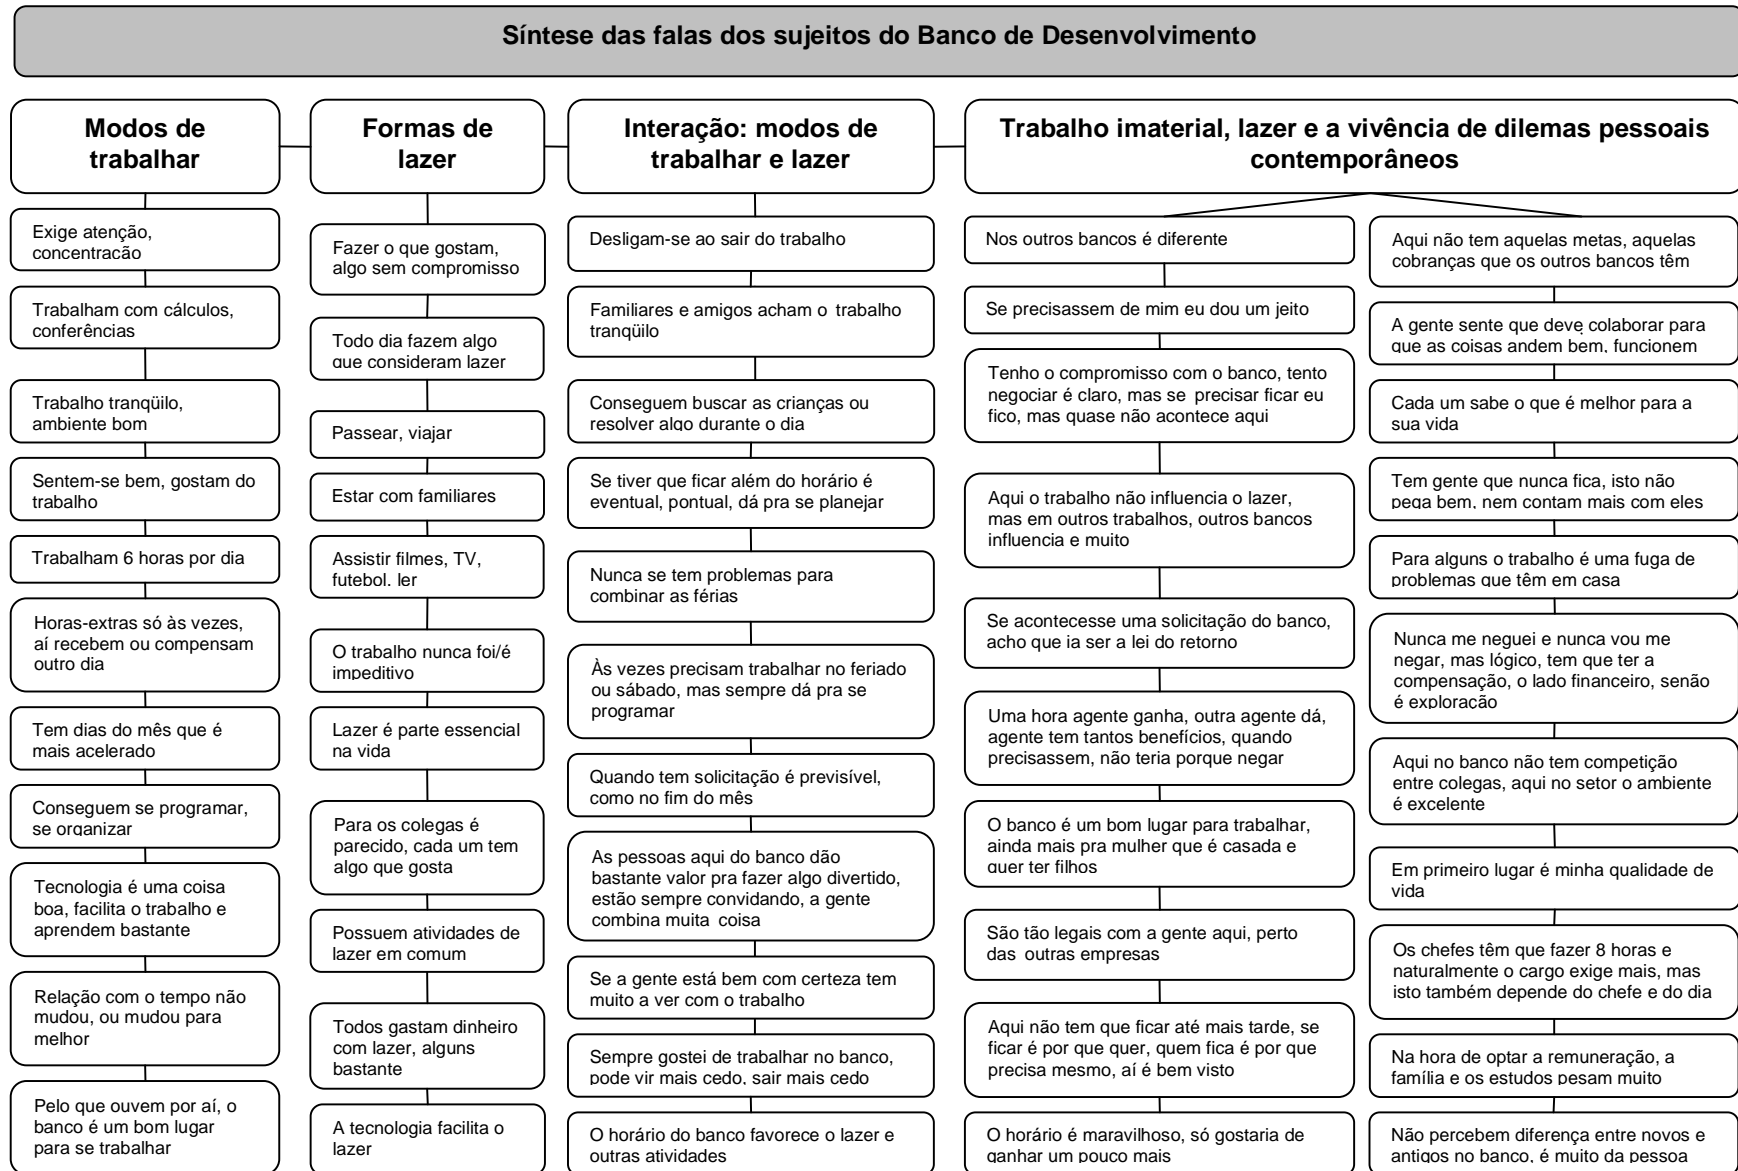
Síntese das falas dos sujeitos do Banco de Desenvolvimento

Modos de trabalhar

Exige atenção, concentração

Trabalham com cálculos, conferências

Trabalho tranqüilo, ambiente bom

Sentem-se bem, gostam do trabalho

Trabalham 6 horas por dia

Horas-extras só às vezes, aí recebem ou compensam outro dia

Tem dias do mês que é mais acelerado

Conseguem se programar, se organizar

Tecnologia é uma coisa boa, facilita o trabalho e aprendem bastante

Relação com o tempo não mudou, ou mudou para melhor

Pelo que ouvem por aí, o banco é um bom lugar para se trabalhar

Formas de lazer

Fazer o que gostam, algo sem compromisso

Todo dia fazem algo que consideram lazer

Passear, viajar

Estar com familiares

Assistir filmes, TV, futebol, ler

O trabalho nunca foi/é impeditivo

Lazer é parte essencial na vida

Para os colegas é parecido, cada um tem algo que gosta

Possuem atividades de lazer em comum

Todos gastam dinheiro com lazer, alguns bastante

A tecnologia facilita o lazer

Interação: modos de trabalhar e lazer

Desligam-se ao sair do trabalho

Familiares e amigos acham o trabalho tranqüilo

Conseguem buscar as crianças ou resolver algo durante o dia

Se tiver que ficar além do horário é eventual, pontual, dá pra se planejar

Nunca se tem problemas para combinar as férias

Às vezes precisam trabalhar no feriado ou sábado, mas sempre dá pra se programar

Quando tem solicitação é previsível, como no fim do mês

As pessoas aqui do banco dão bastante valor pra fazer algo divertido, estão sempre convidando, a gente combina muita coisa

Se a gente está bem com certeza tem muito a ver com o trabalho

Sempre gostei de trabalhar no banco, pode vir mais cedo, sair mais cedo

O horário do banco favorece o lazer e outras atividades

Trabalho imaterial, lazer e a vivência de dilemas pessoais contemporâneos

Nos outros bancos é diferente

Se precisassem de mim eu dou um jeito

Tenho o compromisso com o banco, tento negociar é claro, mas se precisar ficar eu fico, mas quase não acontece aqui

Aqui o trabalho não influencia o lazer, mas em outros trabalhos, outros bancos influencia e muito

Se acontecesse uma solicitação do banco, acho que ia ser a lei do retorno

Uma hora agente ganha, outra agente dá, agente tem tantos benefícios, quando precisassem, não teria porque negar

O banco é um bom lugar para trabalhar, ainda mais pra mulher que é casada e quer ter filhos

São tão legais com a gente aqui, perto das outras empresas

Aqui não tem que ficar até mais tarde, se ficar é por que quer, quem fica é por que precisa mesmo, aí é bem visto

O horário é maravilhoso, só gostaria de ganhar um pouco mais

Aqui não tem aquelas metas, aquelas cobranças que os outros bancos têm

A gente sente que deve colaborar para que as coisas andem bem, funcionem

Cada um sabe o que é melhor para a sua vida

Tem gente que nunca fica, isto não pega bem, nem contam mais com eles

Para alguns o trabalho é uma fuga de problemas que têm em casa

Nunca me neguei e nunca vou me negar, mas lógico, tem que ter a compensação, o lado financeiro, senão é exploração

Aqui no banco não tem competição entre colegas, aqui no setor o ambiente é excelente

Em primeiro lugar é minha qualidade de vida

Os chefes têm que fazer 8 horas e naturalmente o cargo exige mais, mas isto também depende do chefe e do dia

Na hora de optar a remuneração, a família e os estudos pesam muito

Não percebem diferença entre novos e antigos no banco, é muito da pessoa